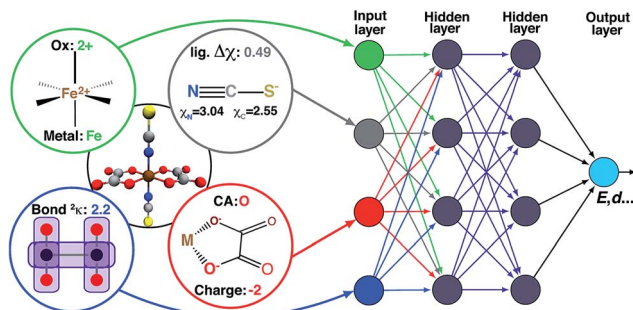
Ox: 2+

Fe$^{2+}$

Metal: Fe

lig. $\Delta\chi$: 0.49

N C S$^{-}$

$\chi_N$=3.04 $\chi_C$=2.55

Bond $^{2}\kappa$: 2.2

CA: O

M

O$^{-}$

O$^{-}$

O

O

Charge: -2

Input layer

Hidden layer

Hidden layer

Output layer

E,d...